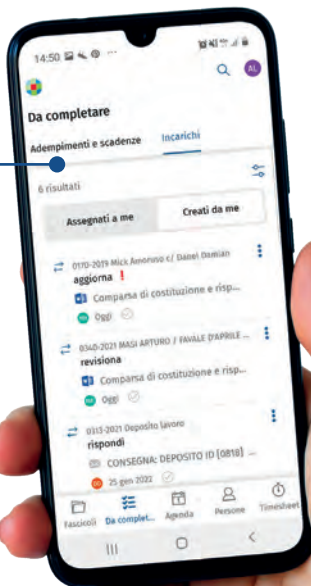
14:50

AL

Da completare

Adempimenti e scadenze

Incarichi

6 risultati

Assegnati a me

Creati da me

0170-2019 Mick Amoruso c/ Daniel Damian

aggiorna !

Comparsa di costituzione e risp...

Oggi

0340-2021 MASI ARTURO / FAVALE D'APRILE ...

revisiona

Comparsa di costituzione e risp...

Oggi

0315-2021 Deposito lavoro

rispondi

CONSEGNA: DEPOSITO ID [0818] ...

25 gen 2022

Fascicoli

Da complet...

Agenda

Persone

Timesheet